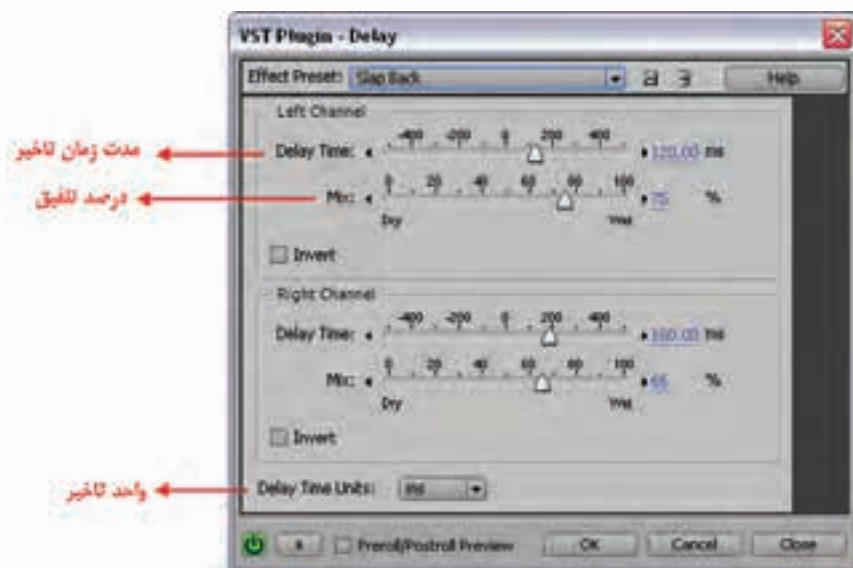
VST Plugin - Delay

Effect Preset: Slap Back

Help

Left Channel

Delay Time: -400 -200 0 200 400 120.00 ms

مدت زمان تاخیر

Mix: 0 20 40 60 80 100 75 %

Dry Wet

درصد تلفیق

Invert

Right Channel

Delay Time: -400 -200 0 200 400 160.00 ms

Mix: 0 20 40 60 80 100 65 %

Dry Wet

Invert

Delay Time Units: ms

واحد تاخیر

Preroll/Postroll Preview

OK

Cancel

Close